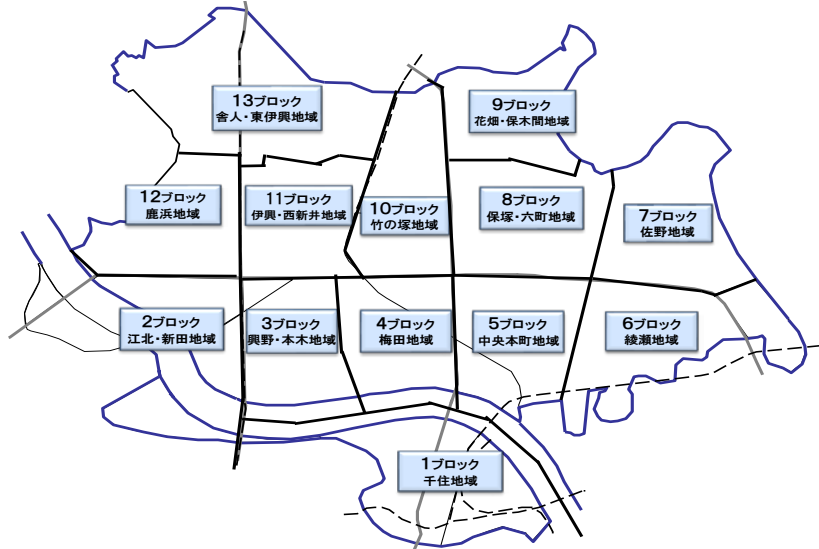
13ブロック
舎人・東伊興地域

9ブロック
花畑・保木間地域

12ブロック
鹿浜地域

11ブロック
伊興・西新井地域

10ブロック
竹の塚地域

8ブロック
保塚・六町地域

7ブロック
佐野地域

2ブロック
江北・新田地域

3ブロック
興野・本木地域

4ブロック
梅田地域

5ブロック
中央本町地域

6ブロック
綾瀬地域

1ブロック
千住地域